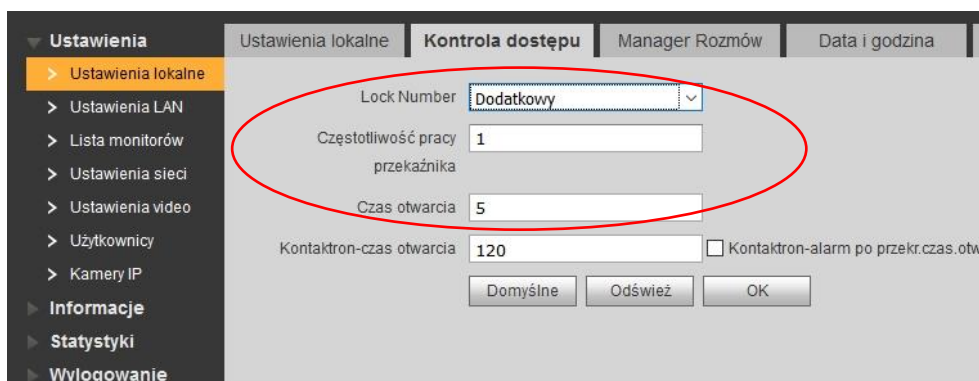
Ustawienia
Ustawienia lokalne
Ustawienia LAN
Lista monitorów
Ustawienia sieci
Ustawienia video
Użytkownicy
Kamery IP
Informacje
Statystyki
Wylogowanie

Ustawienia lokalne | Kontrola dostępu | Manager Rozmów | Data i godzina

Lock Number Dodatkowy
Częstotliwość pracy przekaźnika 1
Czas otwarcia 5
Kontaktron-czas otwarcia 120
Kontaktron-alarm po przekr.czas.otw

Domyślne Odśwież OK